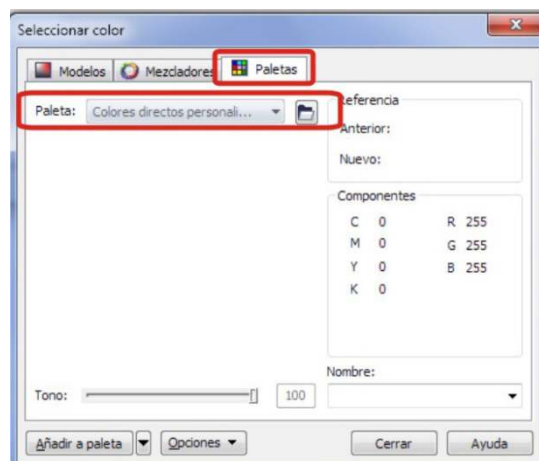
Seleccionar color

Modelos | Mezcladores | Paletas

Paleta: Colores directos personali...

Referencia
Anterior:
Nuevo:

Componentes
C 0
M 0
Y 0
K 0
R 255
G 255
B 255

Nombre:

Tono: 100

Añadir a paleta | Opciones | Cerrar | Ayuda